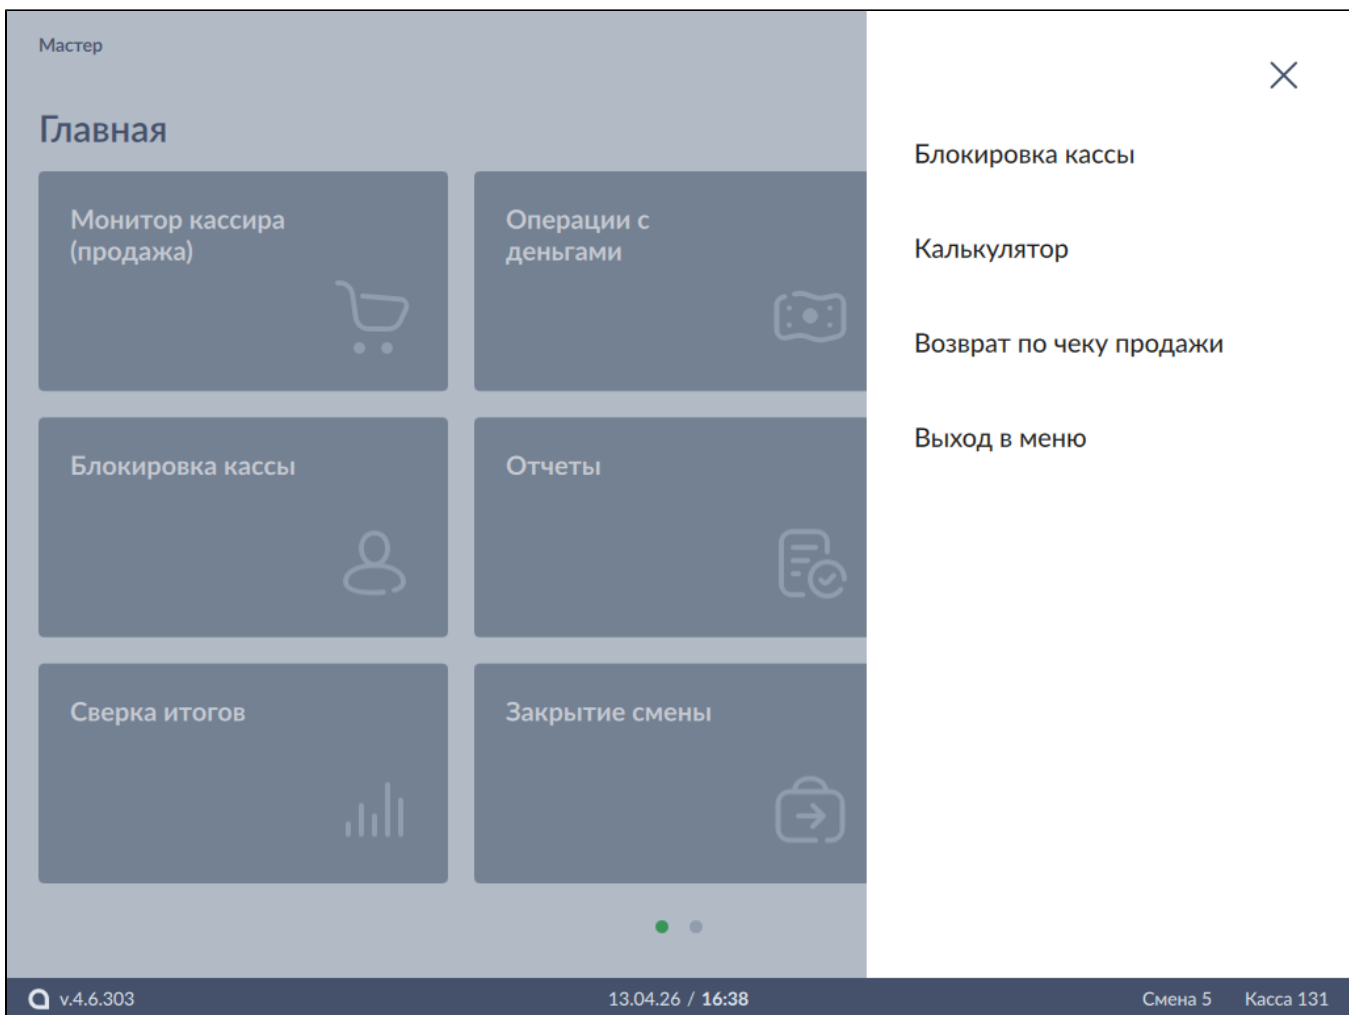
Мастер

Главная

Монитор кассира (продажа)

Операции с деньгами

Блокировка кассы

Отчеты

Сверка итогов

Закрытие смены

Блокировка кассы

Калькулятор

Возврат по чеку продажи

Выход в меню

v.4.6.303

13.04.26 / 16:38

Смена 5

Касса 131